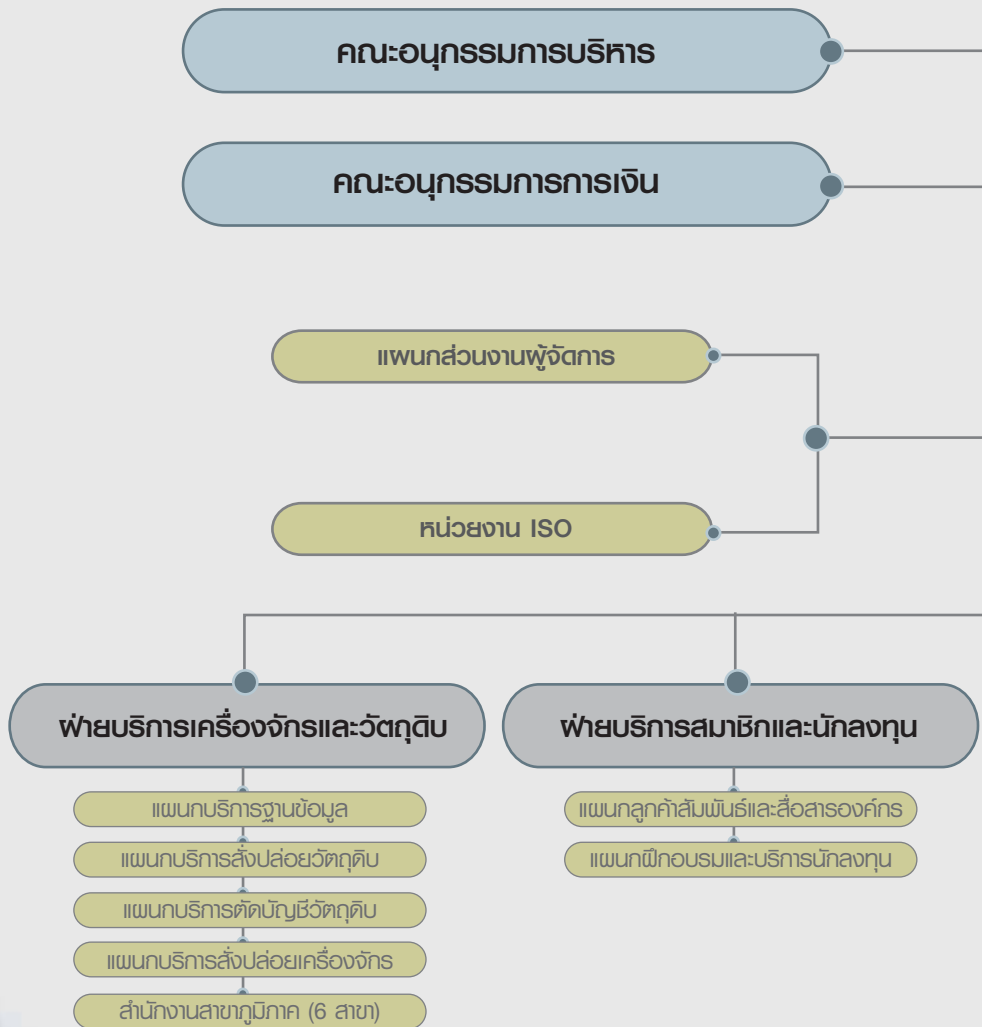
คณะอนุกรรมการบริหาร

คณะอนุกรรมการการเงิน

แผนกส่วนงานผู้จัดการ

หน่วยงาน ISO

ฝ่ายบริการเครื่องจักรและวัตถุดิบ

แผนกบริการฐานข้อมูล

แผนกบริการสั่งปล่อยวัตถุดิบ

แผนกบริการตัดบัญชีวัตถุดิบ

แผนกบริการสั่งปล่อยเครื่องจักร

สำนักงานสาขาภูมิภาค (6 สาขา)

ฝ่ายบริการสมาชิกและนักลงทุน

แผนกลูกค้าสัมพันธ์และสื่อสารองค์กร

แผนกฝึกอบรมและบริการนักลงทุน